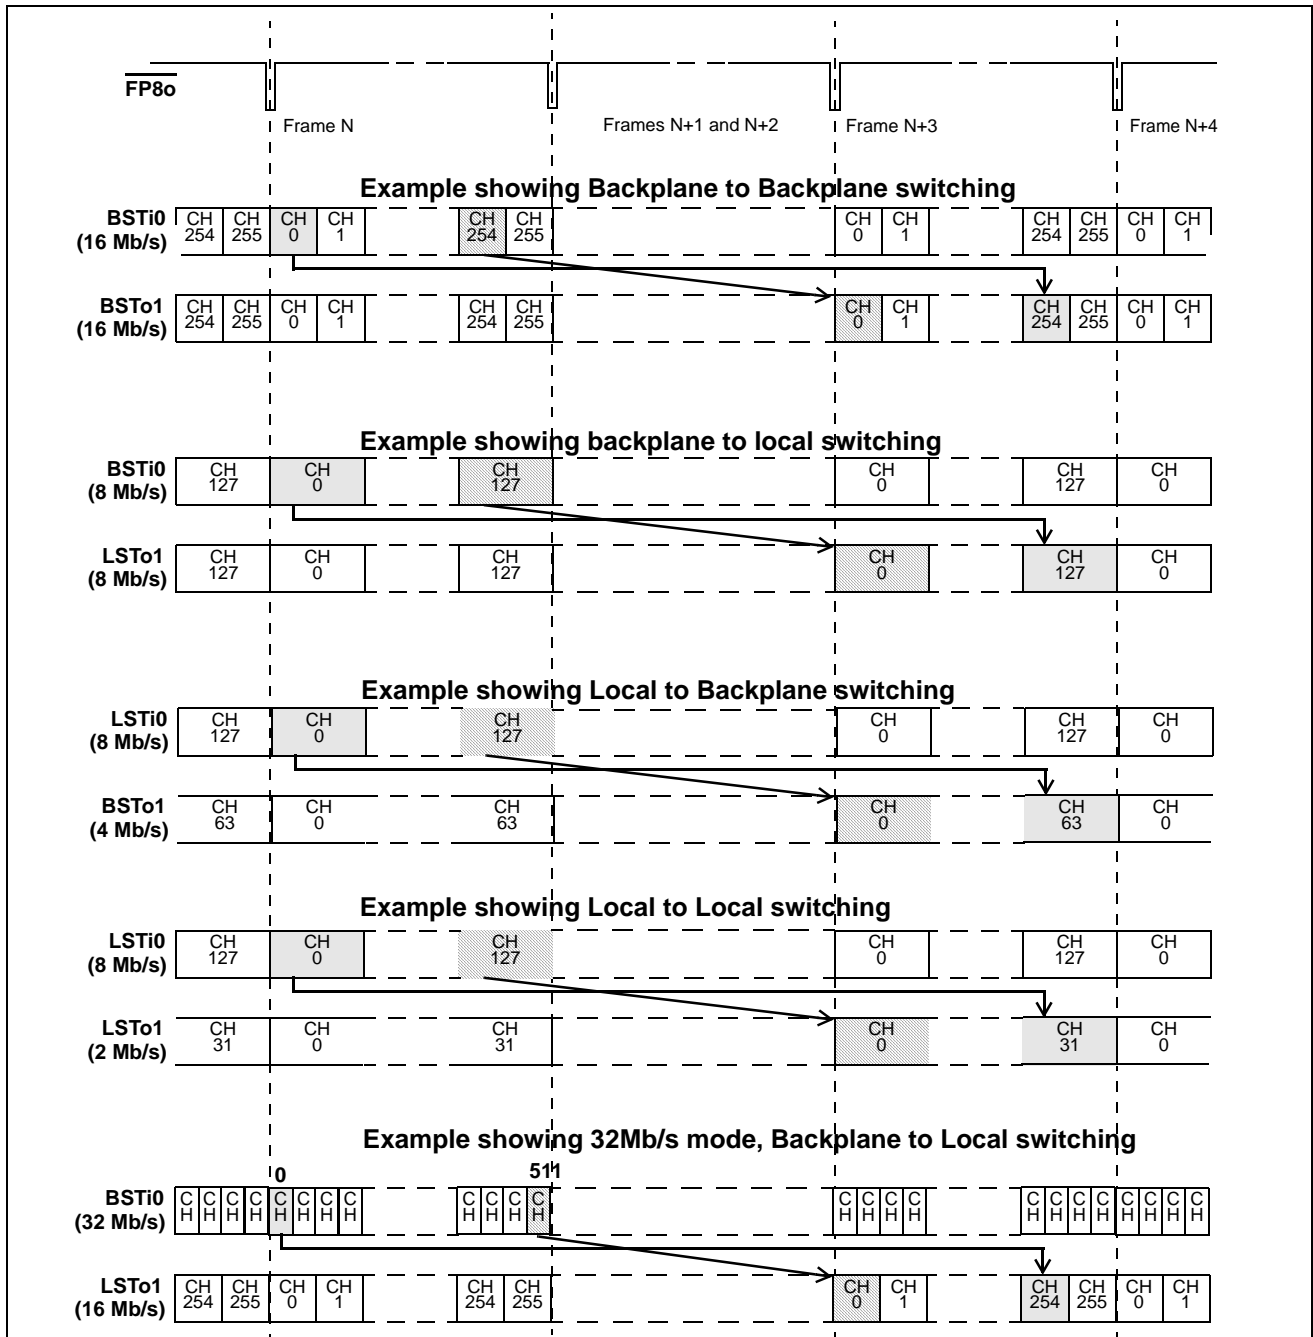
$\overline{FP8o}$

Frame N

Frames N+1 and N+2

Frame N+3

Frame N+4

Example showing Backplane to Backplane switching

BSTi0 (16 Mb/s) CH 254 CH 255 CH 0 CH 1 CH 254 CH 255 CH 0 CH 1 CH 254 CH 255 CH 0 CH 1

BSTo1 (16 Mb/s) CH 254 CH 255 CH 0 CH 1 CH 254 CH 255 CH 0 CH 1 CH 254 CH 255 CH 0 CH 1

Example showing backplane to local switching

BSTi0 (8 Mb/s) CH 127 CH 0 CH 127 CH 0 CH 127 CH 0

LSTo1 (8 Mb/s) CH 127 CH 0 CH 127 CH 0 CH 127 CH 0

Example showing Local to Backplane switching

LSTi0 (8 Mb/s) CH 127 CH 0 CH 127 CH 0 CH 127 CH 0

BSTo1 (4 Mb/s) CH 63 CH 0 CH 63 CH 0 CH 63 CH 0

Example showing Local to Local switching

LSTi0 (8 Mb/s) CH 127 CH 0 CH 127 CH 0 CH 127 CH 0

LSTo1 (2 Mb/s) CH 31 CH 0 CH 31 CH 0 CH 31 CH 0

Example showing 32Mb/s mode, Backplane to Local switching

0

511

BSTi0 (32 Mb/s) CH CH CH CH CH CH CH CH CH CH CH CH CH CH CH CH CH CH CH CH CH CH CH CH

LSTo1 (16 Mb/s) CH 254 CH 255 CH 0 CH 1 CH 254 CH 255 CH 0 CH 1 CH 254 CH 255 CH 0 CH 1